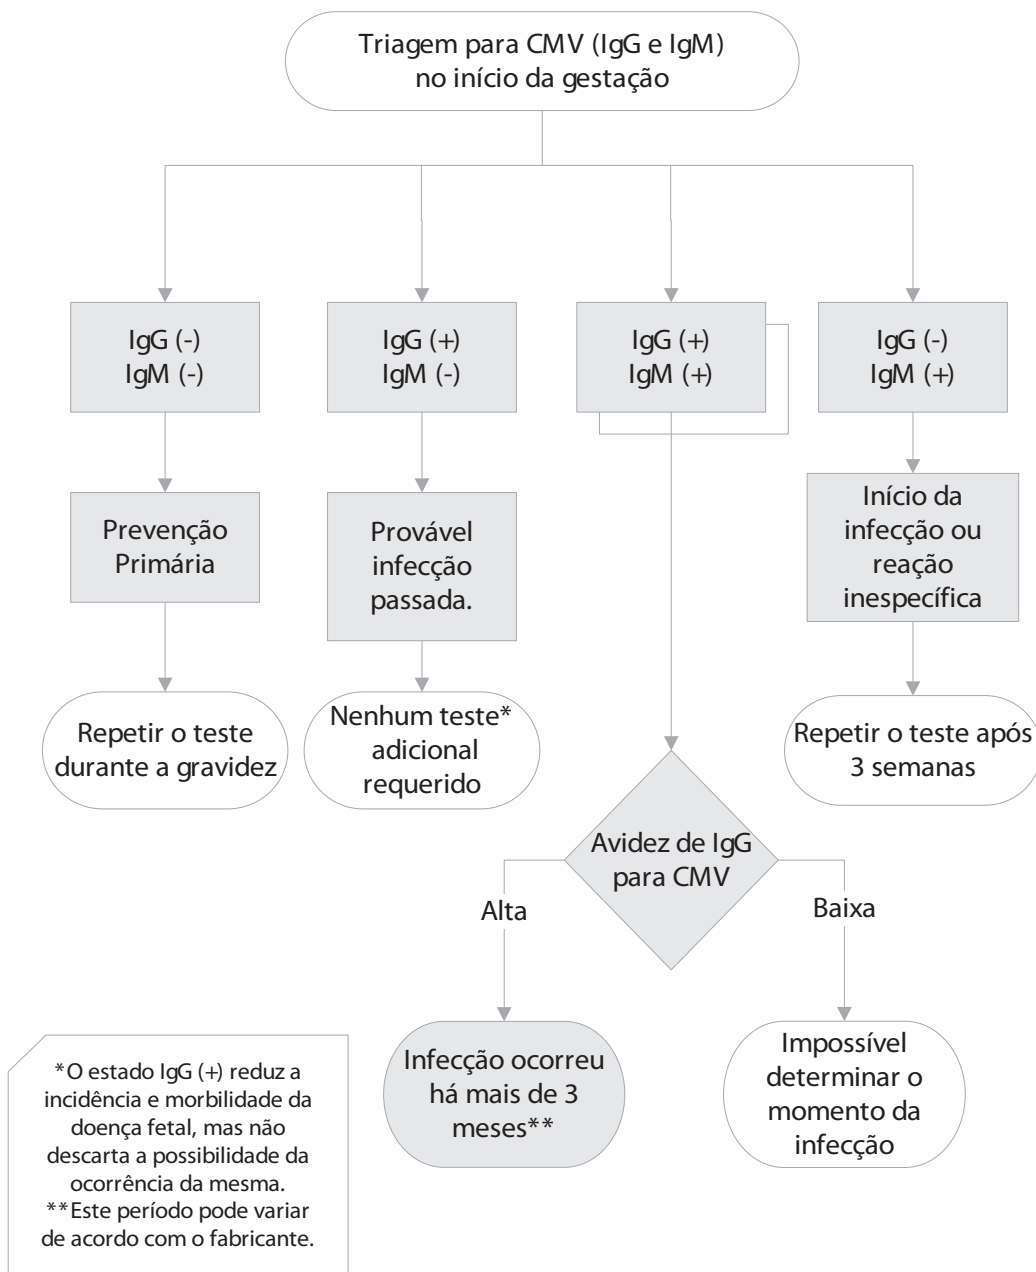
Triagem para CMV (IgG e IgM) no início da gestação

IgG (-)
IgM (-)

Prevenção Primária

Repetir o teste durante a gravidez

IgG (+)
IgM (-)

Provável infecção passada.

Nenhum teste* adicional requerido

IgG (+)
IgM (+)

Avidez de IgG para CMV

Alta

Infecção ocorreu há mais de 3 meses**

Baixa

Impossível determinar o momento da infecção

IgG (-)
IgM (+)

Início da infecção ou reação inespecífica

Repetir o teste após 3 semanas

*O estado IgG (+) reduz a incidência e morbilidade da doença fetal, mas não descarta a possibilidade da ocorrência da mesma.
**Este período pode variar de acordo com o fabricante.